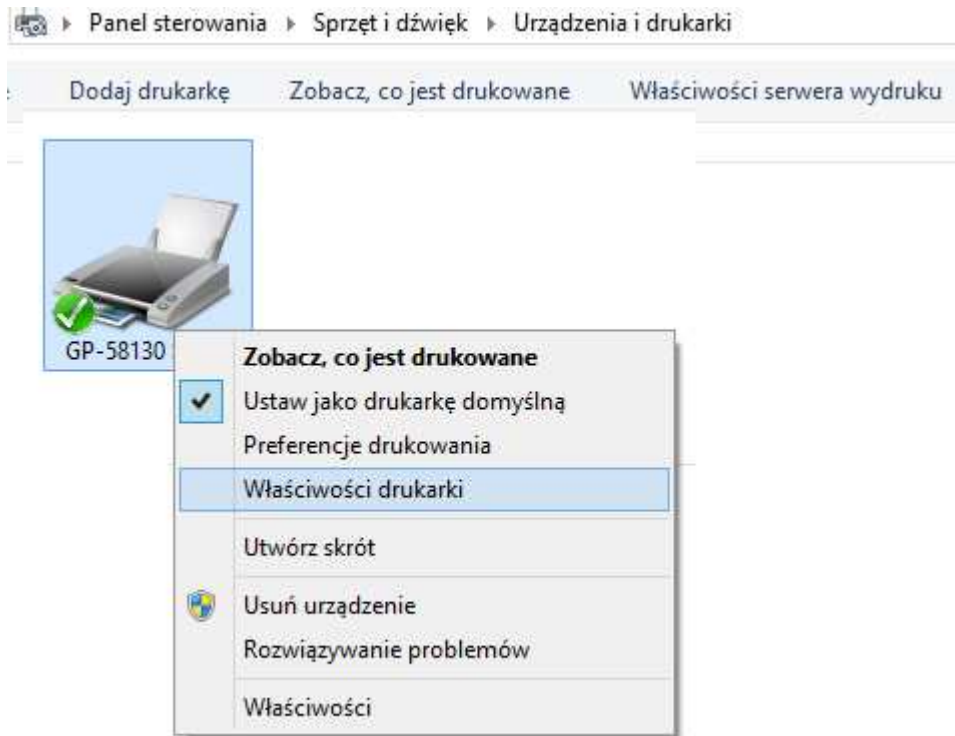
▸ Panel sterowania ▸ Sprzęt i dźwięk ▸ Urządzenia i drukarki

Dodaj drukarkę Zobacz, co jest drukowane Właściwości serwera wydruku

GP-58130

Zobacz, co jest drukowane
✔ Ustaw jako drukarkę domyślną
Preferencje drukowania
Właściwości drukarki
Utwórz skrót
Usuń urządzenie
Rozwiązywanie problemów
Właściwości